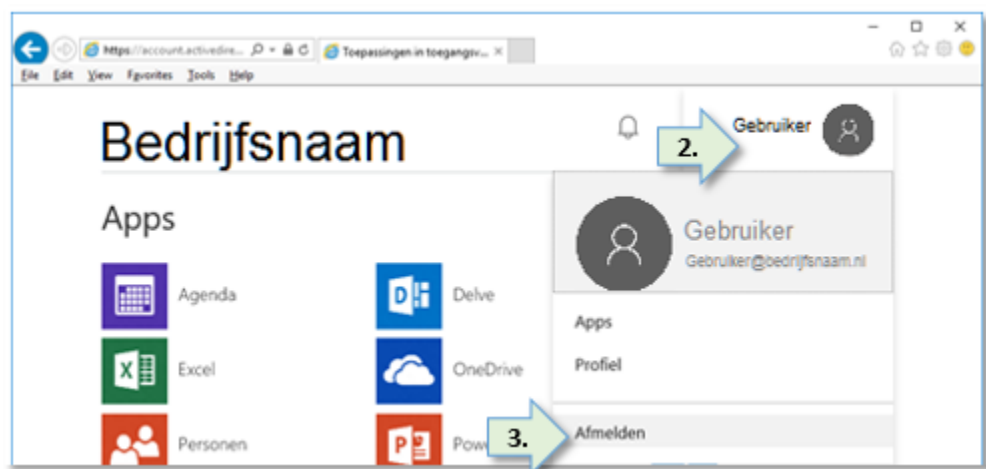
https://account.activedire... Toepassingen in toegangsv... ×

File Edit View Favorites Tools Help

Bedrijfsnaam

Gebruiker

2.

Apps

Agenda

Delve

Excel

OneDrive

Personen

Pow

Gebruiker

Gebruiker@bedrijfsnaam.nl

Apps

Profiel

3.

Afmelden